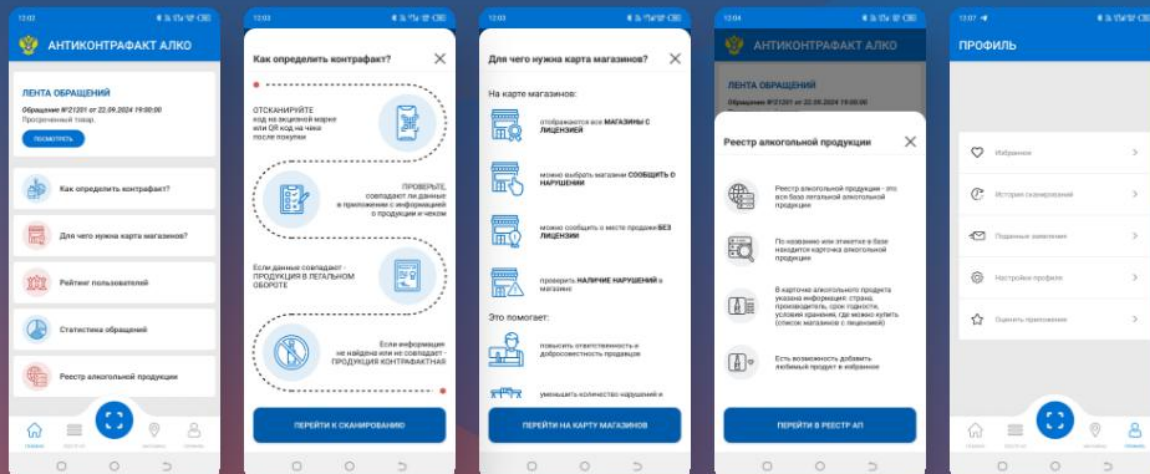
12:02

АНТИКОНТРАФАКТ АЛКО

ЛЕНТА ОБРАЩЕНИЙ

Обращение №21201 от 22.09.2024 19:00:00

Просроченный товар.

ПОСМОТРЕТЬ

Как определить контрафакт?

Для чего нужна карта магазинов?

Рейтинг пользователей

Статистика обращений

Реестр алкогольной продукции

12:03

Как определить контрафакт?

ОТСКАНИРУЙТЕ код на акцизной марке или QR код на чеке после покупки

ПРОВЕРЬТЕ, совпадают ли данные в приложении с информацией о продукции и чеком

Если данные совпадают - ПРОДУКЦИЯ В ЛЕГАЛЬНОМ ОБОРОТЕ

Если информация не найдена или не совпадает - ПРОДУКЦИЯ КОНТРАФАКТНАЯ

ПЕРЕЙТИ К СКАНИРОВАНИЮ

12:03

Для чего нужна карта магазинов?

На карте магазинов:

отображаются все МАГАЗИНЫ С ЛИЦЕНЗИЕЙ

можно выбрать магазин и СООБЩИТЬ О НАРУШЕНИИ

можно сообщить о месте продажи БЕЗ ЛИЦЕНЗИИ

проверить НАЛИЧИЕ НАРУШЕНИЙ в магазине

Это помогает:

повысить ответственность и добросовестность продавцов

уменьшить количество нарушений и

ПЕРЕЙТИ НА КАРТУ МАГАЗИНОВ

12:04

АНТИКОНТРАФАКТ АЛКО

ЛЕНТА ОБРАЩЕНИЙ

Обращение №21201 от 22.09.2024 19:00:00

Реестр алкогольной продукции

Реестр алкогольной продукции - это вся база легальной алкогольной продукции

По названию или этикетке в базе находится карточка алкогольной продукции

В карточке алкогольного продукта указана информация: страна, производитель, срок годности, условия хранения, где можно купить (список магазинов с лицензией)

Есть возможность добавить любимый продукт в избранное

ПЕРЕЙТИ В РЕЕСТР АП

12:07

ПРОФИЛЬ

Избранное

История сканирований

Поданные заявления

Настройки профиля

Оценить приложение